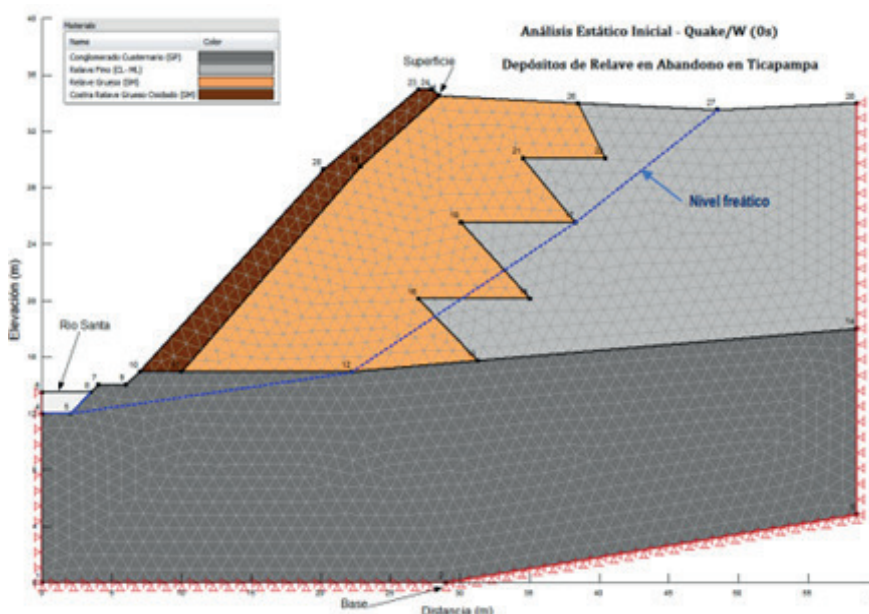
Análisis Estático Inicial - Quake/W (0s)

Depósitos de Relave en Abandono en Ticapampa

| Materials | |
|---|---|
| Name | Color |
| Conglomerado Cuaternario (GP) | |
| Relave Fino (CL - ML) | |
| Relave Grueso (SM) | |
| Costra Relave Grueso Oxidado (SM) | |

Superficie

Nivel freático

Rio Santa

Elevación (m)

Base

Distancia (m)

40
36
32
28
24
20
16
12
8
4
0

0
5
10
15
20
25
30
35
40
45
50
55

23 24
26
27
28
25
22
21
20
19
18
17
16
15
14
13
12
11
10
9
8
7
6
5
4
3
2
1